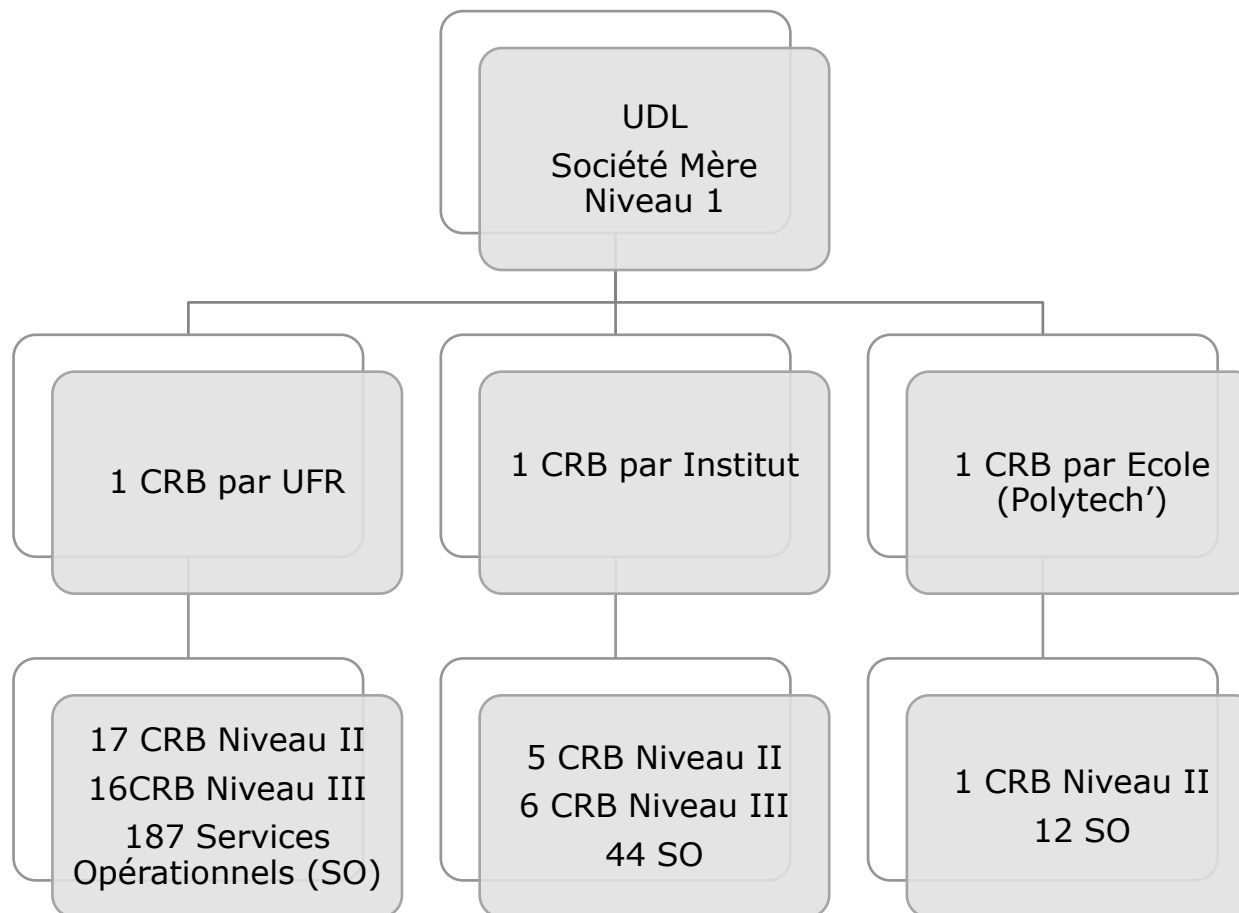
UDL
Société Mère
Niveau 1

1 CRB par UFR

1 CRB par Institut

1 CRB par Ecole (Polytech')

17 CRB Niveau II
16CRB Niveau III
187 Services Opérationnels (SO)

5 CRB Niveau II
6 CRB Niveau III
44 SO

1 CRB Niveau II
12 SO